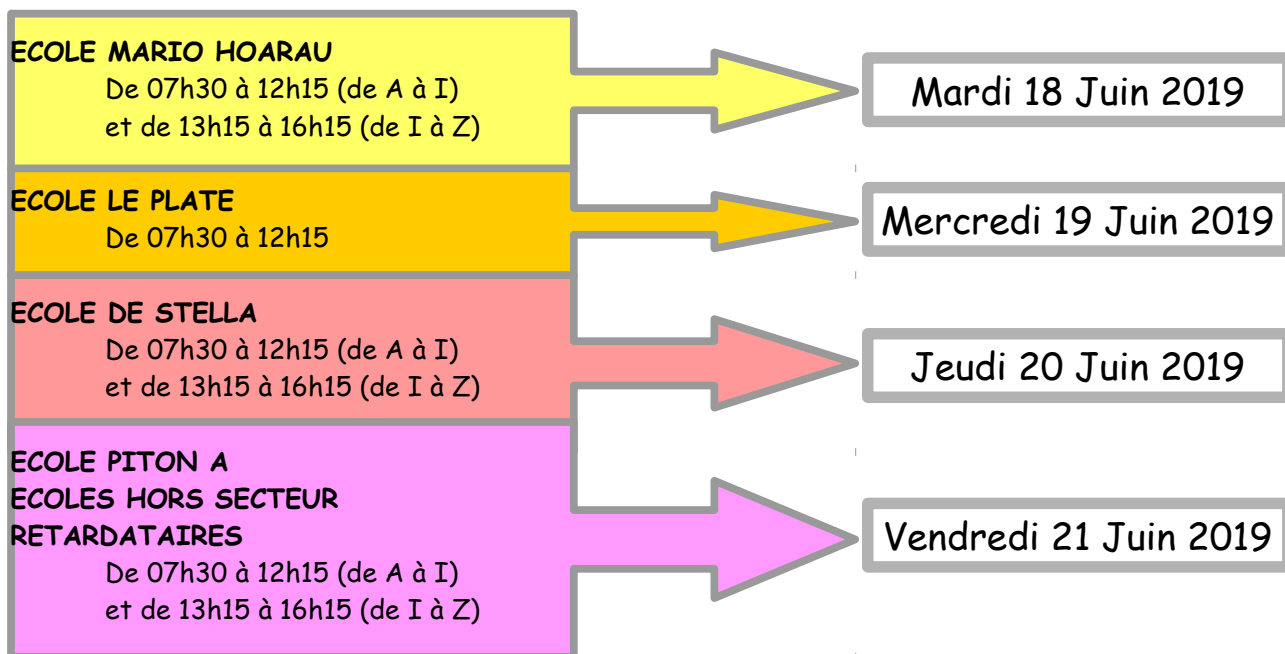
ECOLE MARIO HOARAU
De 07h30 à 12h15 (de A à I)
et de 13h15 à 16h15 (de I à Z)

Mardi 18 Juin 2019

ECOLE LE PLATE
De 07h30 à 12h15

Mercredi 19 Juin 2019

ECOLE DE STELLA
De 07h30 à 12h15 (de A à I)
et de 13h15 à 16h15 (de I à Z)

Jeudi 20 Juin 2019

ECOLE PITON A
ECOLES HORS SECTEUR
RETARDATAIRES
De 07h30 à 12h15 (de A à I)
et de 13h15 à 16h15 (de I à Z)

Vendredi 21 Juin 2019